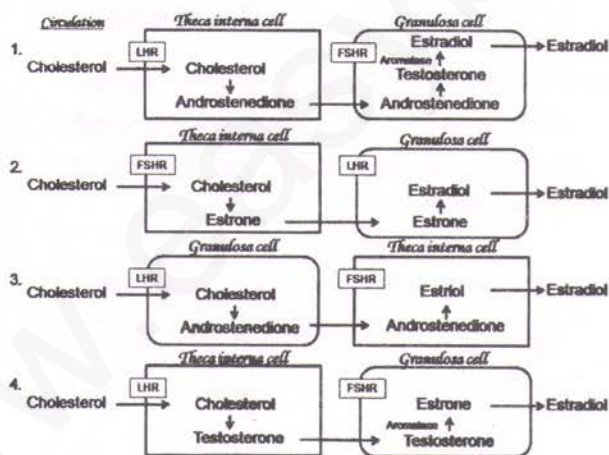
Circulation

Theca interna cell

Granulosa cell

1.
Cholesterol

LHR
Cholesterol
Androstenedione

FSHR
Estradiol
Aromatase
Testosterone
Androstenedione

Estradiol

Theca interna cell

Granulosa cell

2.
Cholesterol

FSHR
Cholesterol
Estrone

LHR
Estradiol
Estrone

Estradiol

Granulosa cell

Theca interna cell

3.
Cholesterol

LHR
Cholesterol
Androstenedione

FSHR
Estriol
Androstenedione

Estradiol

Theca interna cell

Granulosa cell

4.
Cholesterol

LHR
Cholesterol
Testosterone

FSHR
Estrone
Aromatase
Testosterone

Estradiol